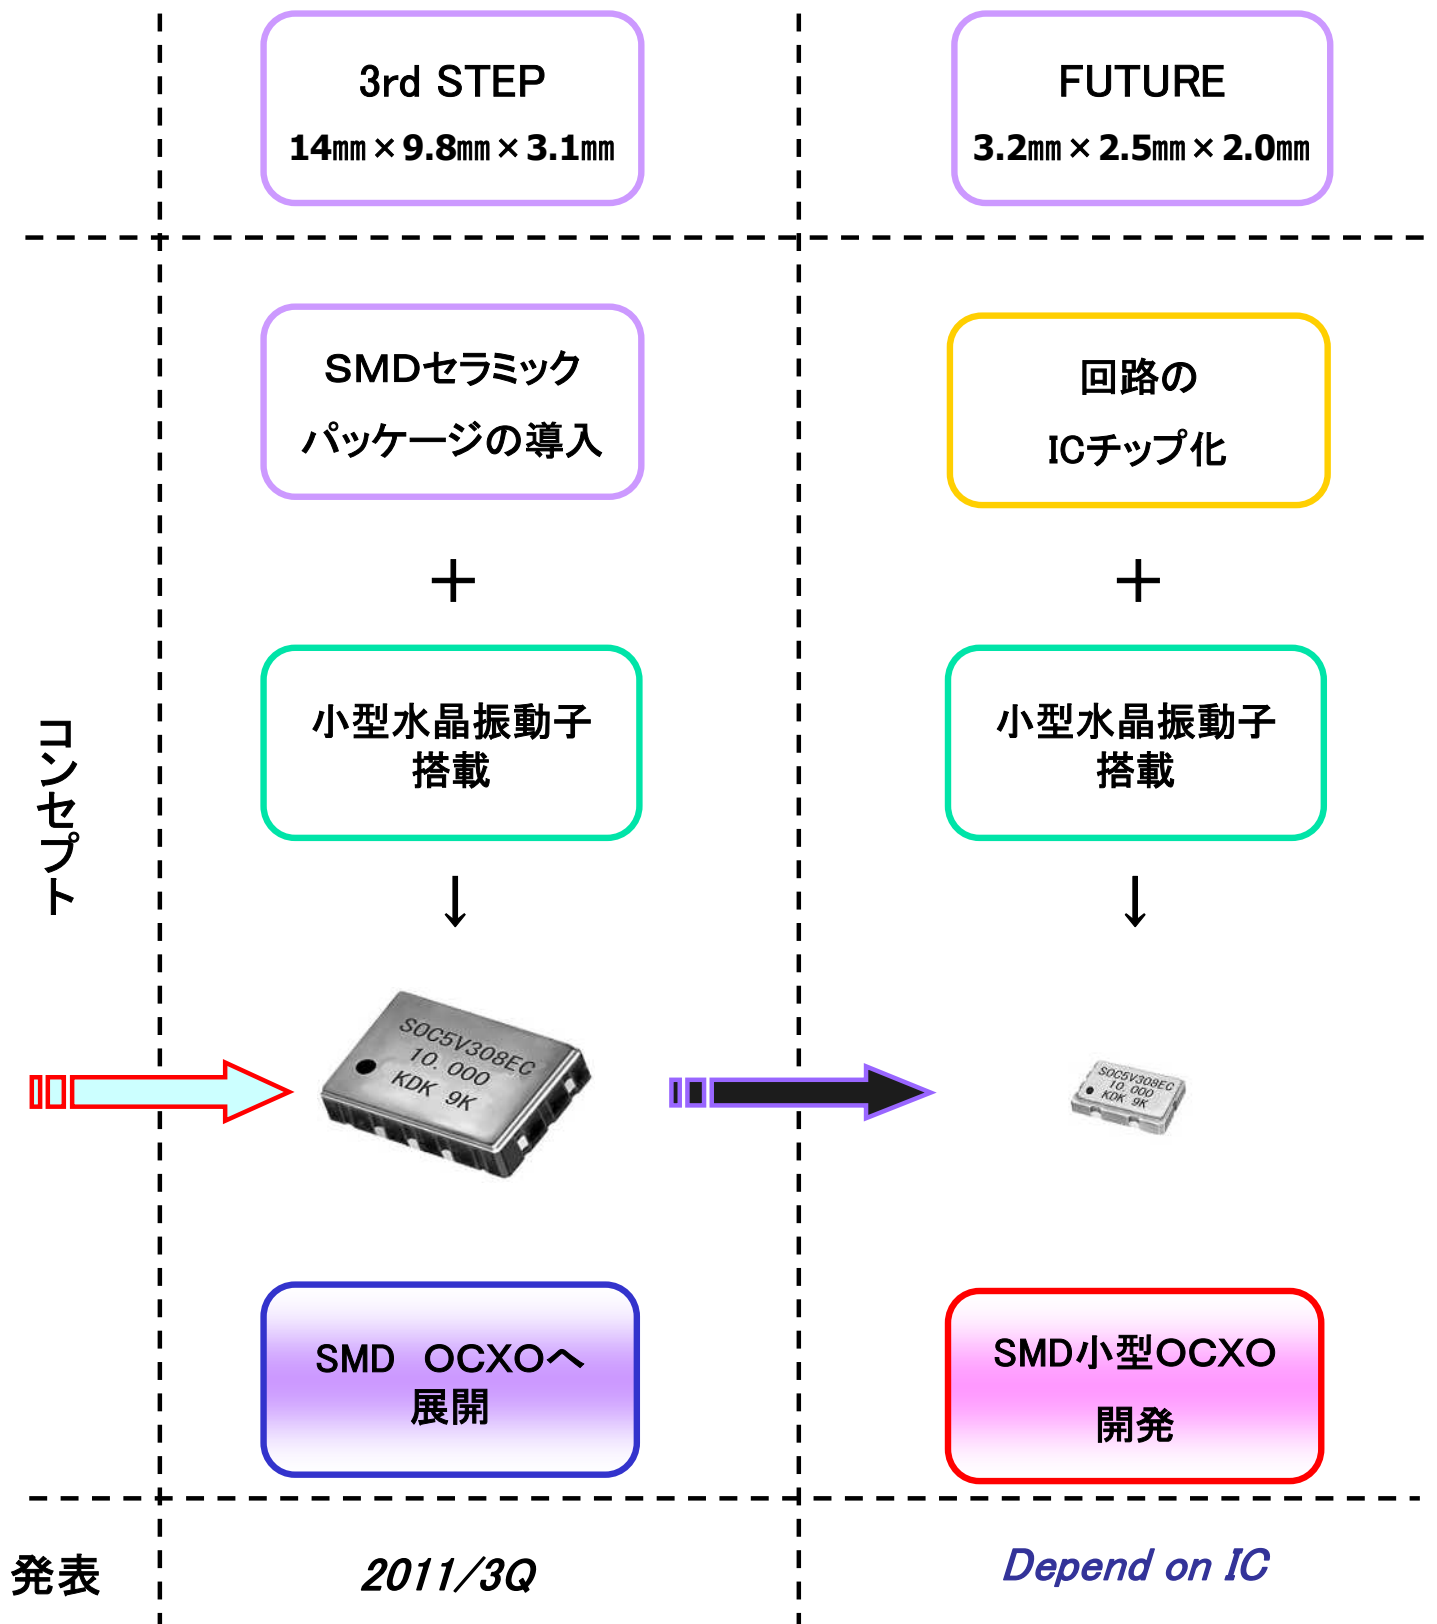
3rd STEP
14㎜×9.8㎜×3.1㎜

FUTURE
3.2㎜×2.5㎜×2.0㎜

コンセプト

SMDセラミック
パッケージの導入

回路の
ICチップ化

＋

＋

小型水晶振動子
搭載

小型水晶振動子
搭載

↓

↓

SOC5V308EC
10.000
KDK 9K

SOC5V308EC
10.000
KDK 9K

SMD OCXOへ
展開

SMD小型OCXO
開発

発表

2011/3Q

Depend on IC